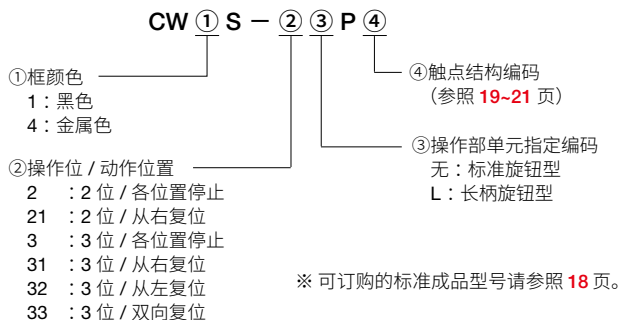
CW ① S − ② ③ P ④

①框颜色
1：黑色
4：金属色

②操作位 / 动作位置
2 ：2 位 / 各位置停止
21 ：2 位 / 从右复位
3 ：3 位 / 各位置停止
31 ：3 位 / 从右复位
32 ：3 位 / 从左复位
33 ：3 位 / 双向复位

④触点结构编码
（参照 19~21 页）

③操作部单元指定编码
无：标准旋钮型
L：长柄旋钮型

※ 可订购的标准成品型号请参照 18 页。